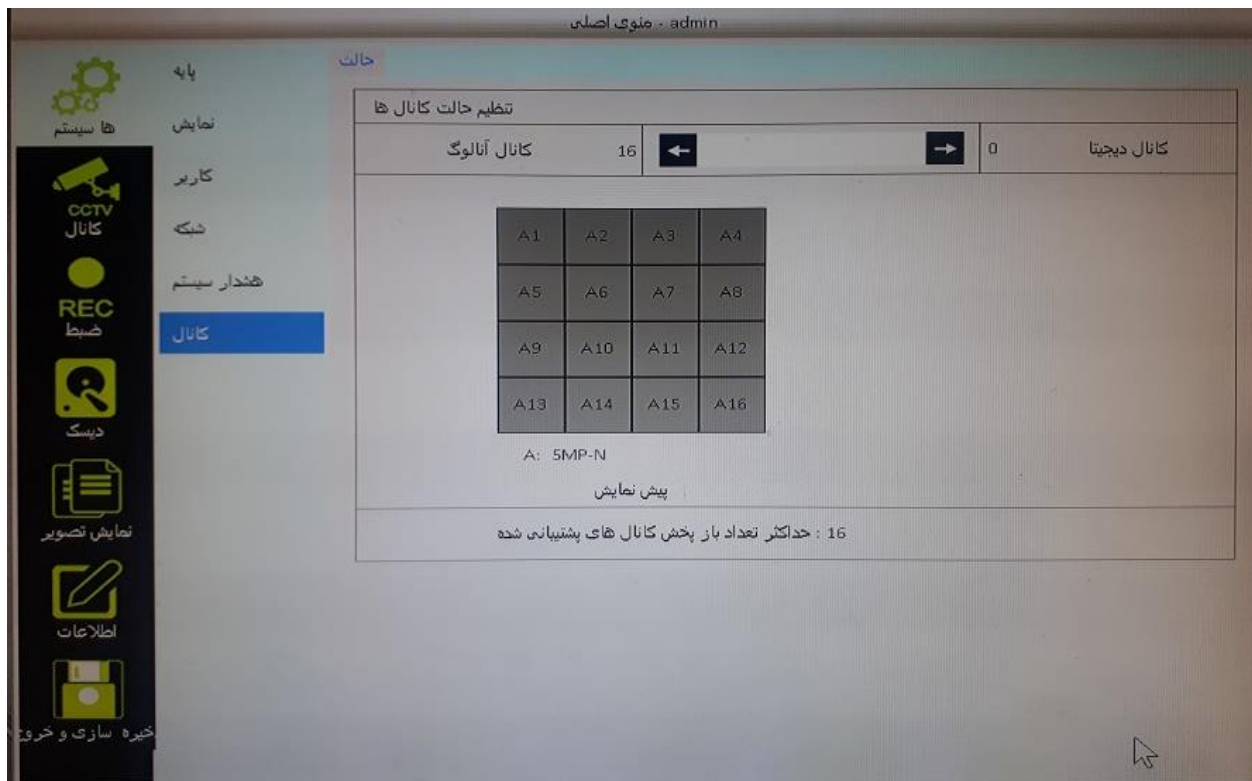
منوی اصلی - admin

ها سیستم
CCTV
کانال
REC
ضبط
دیسک
نمایش تصویر
اطلاعات
خیره سازی و خروج

پایه
نمایش
کاربر
شبکه
هشدار سیستم
کانال

حالت

تنظیم حالت کانال ها

| کانال آنالوگ | 16 | ← → | 0 | کانال دیجیتال |
|---|---|---|---|---|

| A1 | A2 | A3 | A4 |
|---|---|---|---|
| A5 | A6 | A7 | A8 |
| A9 | A10 | A11 | A12 |
| A13 | A14 | A15 | A16 |

A: 5MP-N

پیش نمایش

16 : حداکثر تعداد باز پخش کانال های پشتیبانی شده